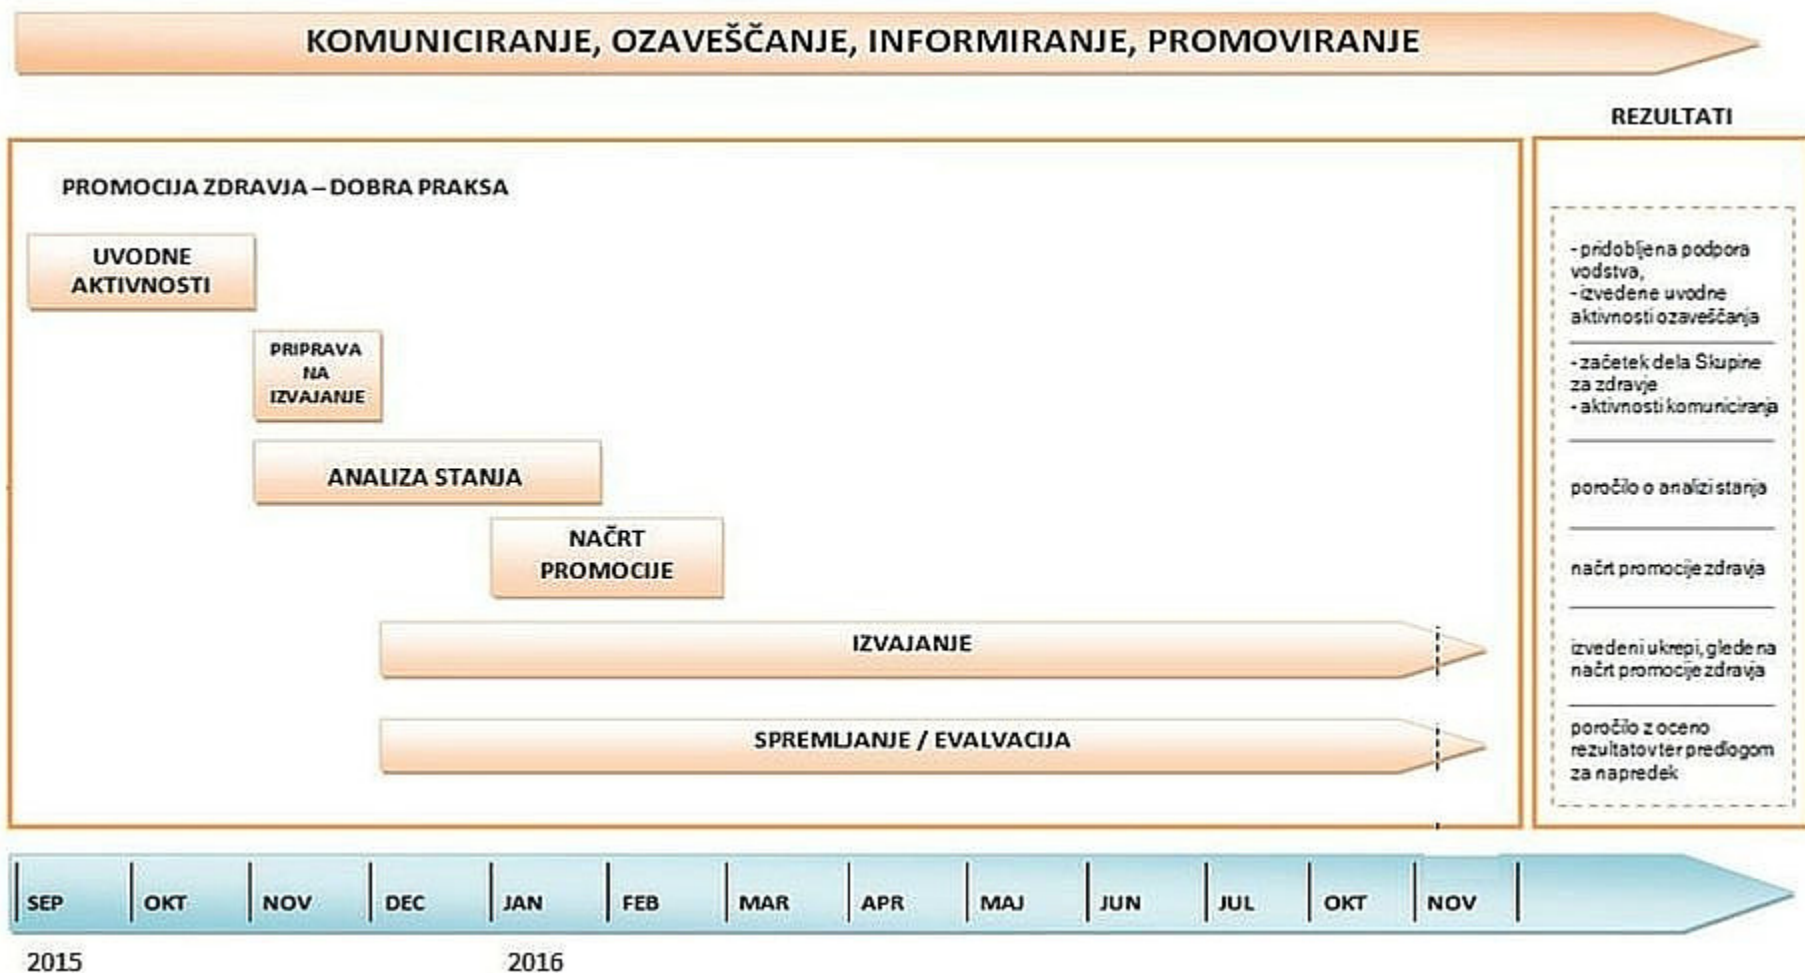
KOMUNICIRANJE, OZAVEŠČANJE, INFORMIRANJE, PROMOVIRANJE

REZULTATI

PROMOCIJA ZDRAVJA – DOBRA PRAKSA

UVODNE AKTIVNOSTI

PRIPRAVA NA IZVAJANJE

ANALIZA STANJA

NAČRT PROMOCIJE

IZVAJANJE

SPREMLJANJE / EVALVACIJA

- pridobljena podpora vodstva,
- izvedene uvodne aktivnosti ozaveščanja

- začetek dela Skupine za zdravje
- aktivnosti komuniciranja

poročilo o analizi stanja

načrt promocije zdravja

izvedeni ukrepi, glede na načrt promocije zdravja

poročilo z oceno rezultatov ter predlogom za napredek

SEP | OKT | NOV | DEC | JAN | FEB | MAR | APR | MAJ | JUN | JUL | OKT | NOV

2015

2016